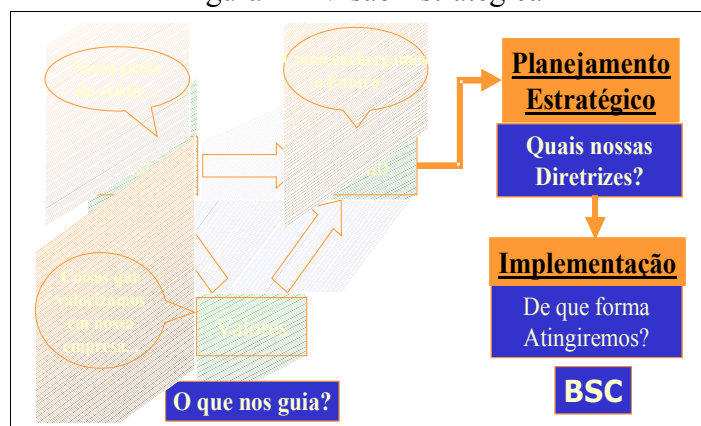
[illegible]

Nossa razão de existir...

Como enxergamos o Futuro

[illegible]

Planejamento Estratégico

Quais nossas Diretrizes?

Implementação

De que forma Atingiremos?

BSC

Coisas que valorizamos em nossa empresa...

Valores

O que nos guia?